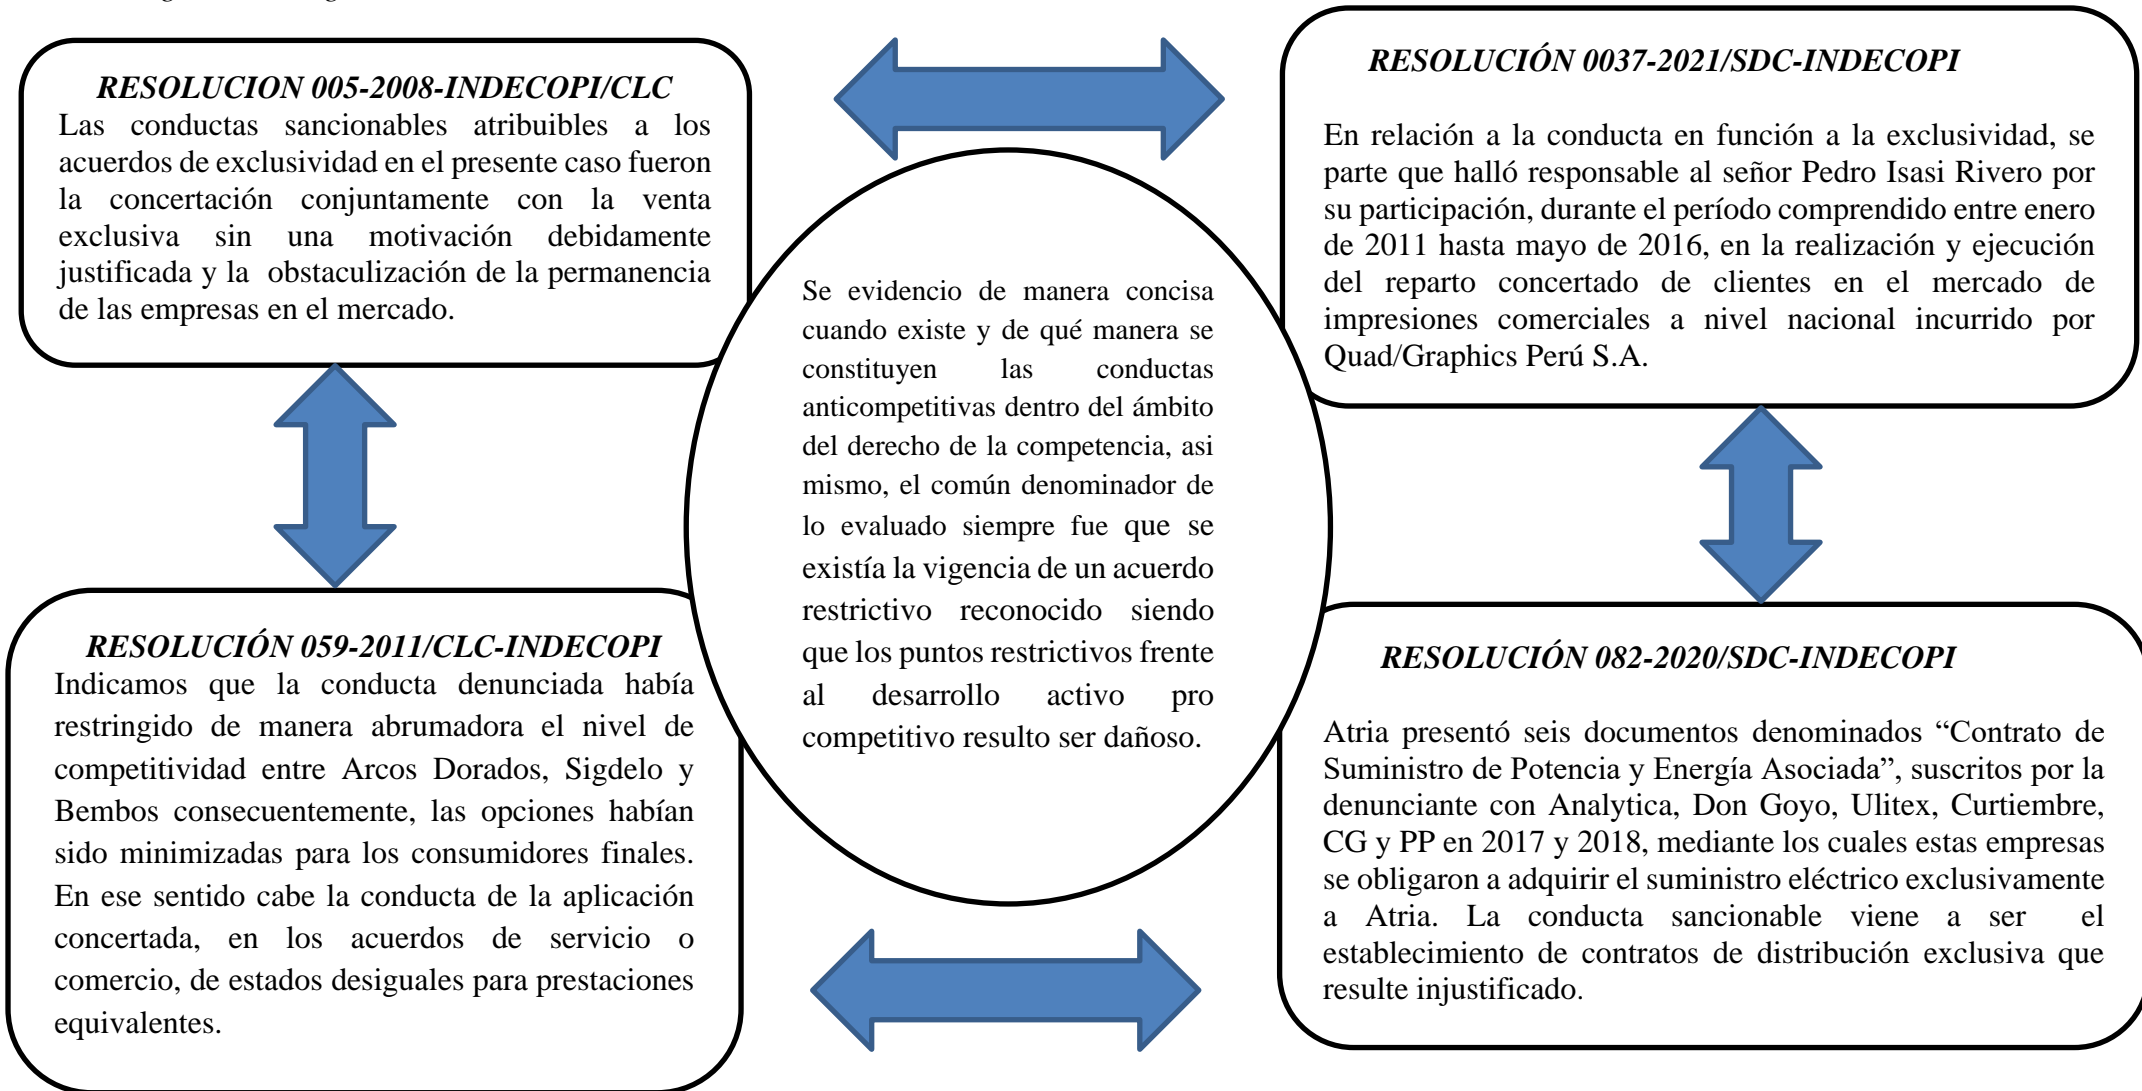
RESOLUCION 005-2008-INDECOPI/CLC
Las conductas sancionables atribuibles a los acuerdos de exclusividad en el presente caso fueron la concertación conjuntamente con la venta exclusiva sin una motivación debidamente justificada y la obstaculización de la permanencia de las empresas en el mercado.

RESOLUCIÓN 0037-2021/SDC-INDECOPI
En relación a la conducta en función a la exclusividad, se parte que halló responsable al señor Pedro Isasi Rivero por su participación, durante el período comprendido entre enero de 2011 hasta mayo de 2016, en la realización y ejecución del reparto concertado de clientes en el mercado de impresiones comerciales a nivel nacional incurrido por Quad/Graphics Perú S.A.

Se evidencio de manera concisa cuando existe y de qué manera se constituyen las conductas anticompetitivas dentro del ámbito del derecho de la competencia, asi mismo, el común denominador de lo evaluado siempre fue que se existía la vigencia de un acuerdo restrictivo reconocido siendo que los puntos restrictivos frente al desarrollo activo pro competitivo resulto ser dañoso.

RESOLUCIÓN 059-2011/CLC-INDECOPI
Indicamos que la conducta denunciada había restringido de manera abrumadora el nivel de competitividad entre Arcos Dorados, Sigdelo y Bembos consecuentemente, las opciones habían sido minimizadas para los consumidores finales. En ese sentido cabe la conducta de la aplicación concertada, en los acuerdos de servicio o comercio, de estados desiguales para prestaciones equivalentes.

RESOLUCIÓN 082-2020/SDC-INDECOPI
Atria presentó seis documentos denominados “Contrato de Suministro de Potencia y Energía Asociada”, suscritos por la denunciante con Analytica, Don Goyo, Ulitex, Curtiembre, CG y PP en 2017 y 2018, mediante los cuales estas empresas se obligaron a adquirir el suministro eléctrico exclusivamente a Atria. La conducta sancionable viene a ser el establecimiento de contratos de distribución exclusiva que resulte injustificado.